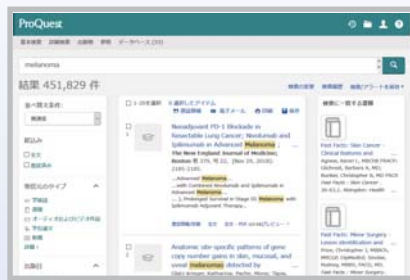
ProQuest

基本検索 詳細検索 出版物 参照 データベース (33)

melanoma

結果 451,829 件

並べ替え条件:
関連性

絞込み
全文
査読済み

情報源のタイプ
学術誌
雑誌
オーディオおよびビデオ作品
予稿集
新聞
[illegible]

出版日

1-20件選択 選択したアイテム

Neoadjuvant PD-1 Blockade in Resectable Lung Cancer; Nivolumab and Ipilimumab in Advanced Melanoma
The New England Journal of Medicine; Boston
...Advanced Melanoma...
...with Combined Nivolumab and Ipilimumab in Advanced Melanoma...
...Prolonged Survival in Stage III Melanoma with Ipilimumab Adjuvant Therapy...

Anatomic site-specific patterns of gene copy number gains in skin, mucosal, and uveal melanomas detected by

検索に関する提案

Fast Facts: Skin Cancer - Clinical features and
Fast Facts: Skin Cancer

Fast Facts: Minor Surgery - Lesion identification and
Fast Facts: Skin Cancer